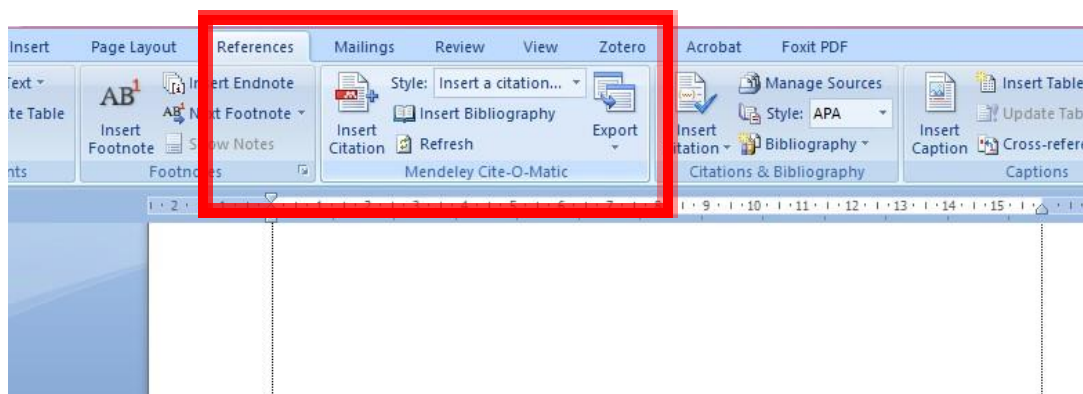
Insert | Page Layout | References | Mailings | Review | View | Zotero | Acrobat | Foxit PDF

Text ▾
te Table
nts

AB¹
Insert Footnote
Insert Endnote
Next Footnote ▾
Show Notes
Footnotes

Insert Citation
Style: Insert a citation... ▾
Insert Bibliography
Refresh
Export
Mendeley Cite-O-Matic

Insert Citation ▾
Manage Sources
Style: APA
Bibliography ▾
Citations & Bibliography

Insert Caption
Insert Table
Update Tab
Cross-refere
Captions

· 2 · · · 1 · · · 1 · · · 2 · · · 3 · · · 4 · · · 5 · · · 6 · · · 7 · · · 8 · · · 9 · · · 10 · · · 11 · · · 12 · · · 13 · · · 14 · · · 15 ·